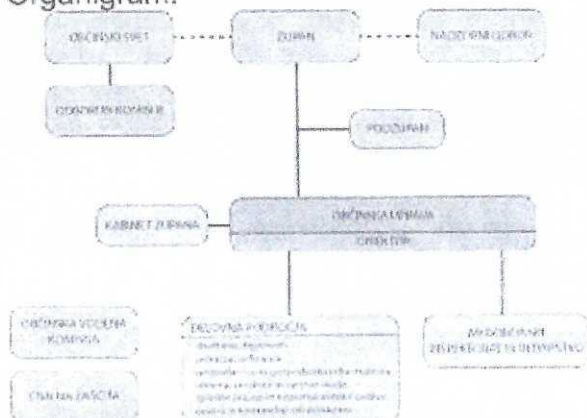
Organigram:

OBČINSKI SVET

ŽUPAN

NADZORNI ODBOR

ODBORI IN KOMISIJE

PODŽUPAN

KABINET ŽUPANA

OBČINSKA UPRAVA

DIREKTOR

OBČINSKA VOLILNA KOMISIJA

DELOVNA PODROČJA
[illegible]
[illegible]
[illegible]
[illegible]
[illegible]
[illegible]

MEDOBČINSKI INŠPEKTORAT IN REDARSTVO

CIVILNA ZAŠČITA